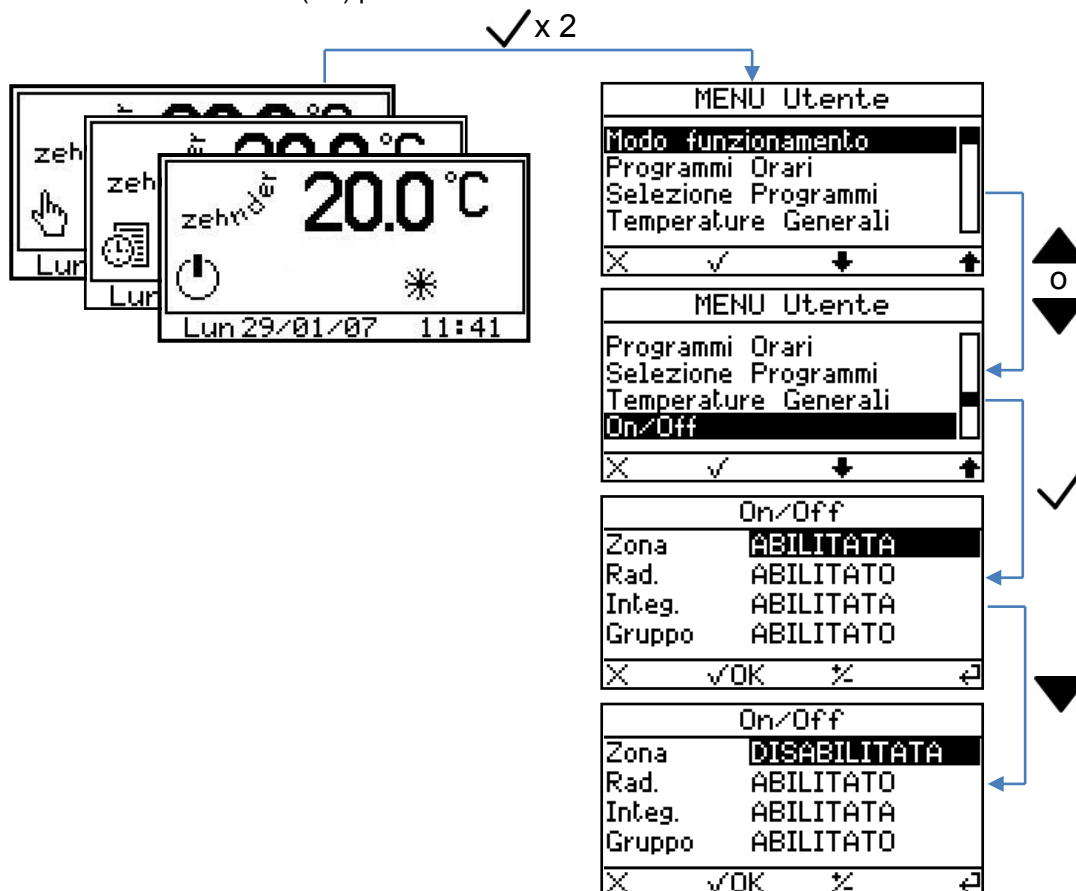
x 2

zehnder 20.0 °C

Lun 29/01/07 11:41

MENU Utente
Modo funzionamento
Programmi Orari
Selezione Programmi
Temperature Generali
X ✓

o

MENU Utente
Programmi Orari
Selezione Programmi
Temperature Generali
On/Off
X ✓

On/Off
Zona ABILITATA
Rad. ABILITATO
Integ. ABILITATA
Gruppo ABILITATO
X ✓OK +/-

On/Off
Zona DISABILITATA
Rad. ABILITATO
Integ. ABILITATA
Gruppo ABILITATO
X ✓OK +/-